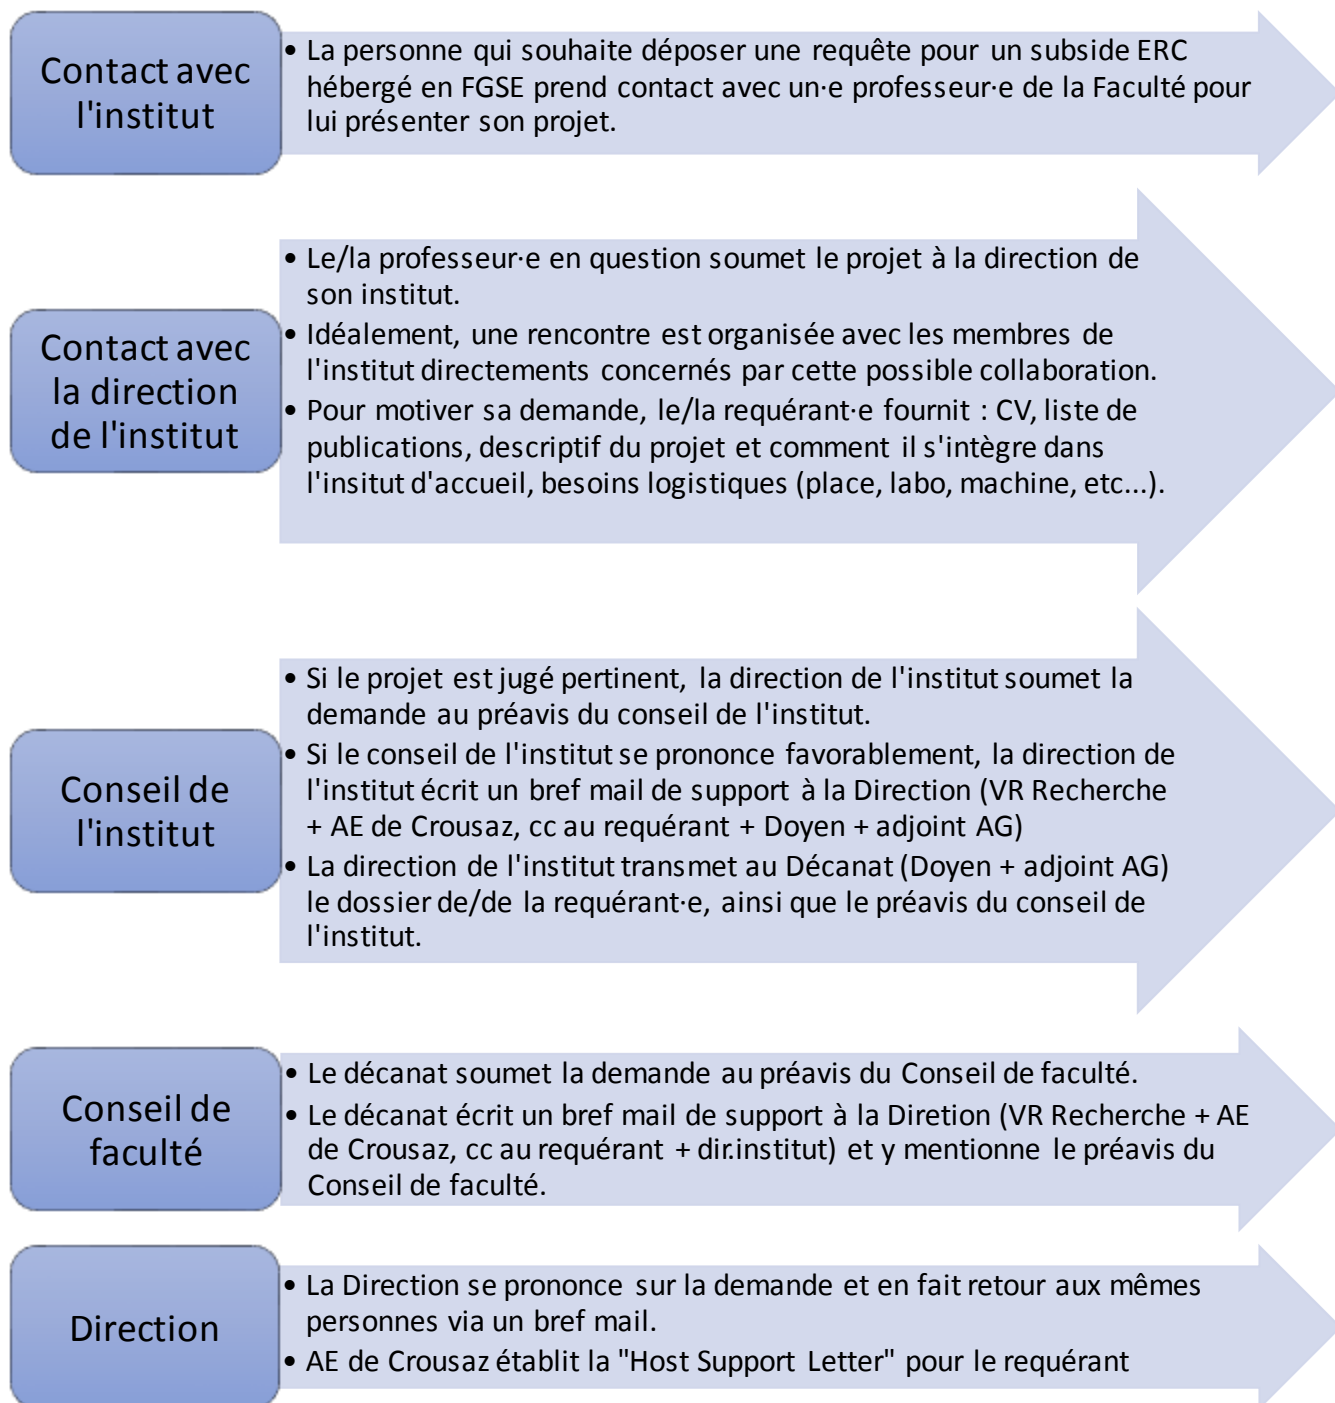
Contact avec l'institut

• La personne qui souhaite déposer une requête pour un subside ERC hébergé en FGSE prend contact avec un·e professeur·e de la Faculté pour lui présenter son projet.

Contact avec la direction de l'institut

• Le/la professeur·e en question soumet le projet à la direction de son institut.
• Idéalement, une rencontre est organisée avec les membres de l'institut directements concernés par cette possible collaboration.
• Pour motiver sa demande, le/la requérant·e fournit : CV, liste de publications, descriptif du projet et comment il s'intègre dans l'insitut d'accueil, besoins logistiques (place, labo, machine, etc...).

Conseil de l'institut

• Si le projet est jugé pertinent, la direction de l'institut soumet la demande au préavis du conseil de l'institut.
• Si le conseil de l'institut se prononce favorablement, la direction de l'institut écrit un bref mail de support à la Direction (VR Recherche + AE de Crousaz, cc au requérant + Doyen + adjoint AG)
• La direction de l'institut transmet au Décanat (Doyen + adjoint AG) le dossier de/de la requérant·e, ainsi que le préavis du conseil de l'institut.

Conseil de faculté

• Le décanat soumet la demande au préavis du Conseil de faculté.
• Le décanat écrit un bref mail de support à la Diretion (VR Recherche + AE de Crousaz, cc au requérant + dir.institut) et y mentionne le préavis du Conseil de faculté.

Direction

• La Direction se prononce sur la demande et en fait retour aux mêmes personnes via un bref mail.
• AE de Crousaz établit la "Host Support Letter" pour le requérant